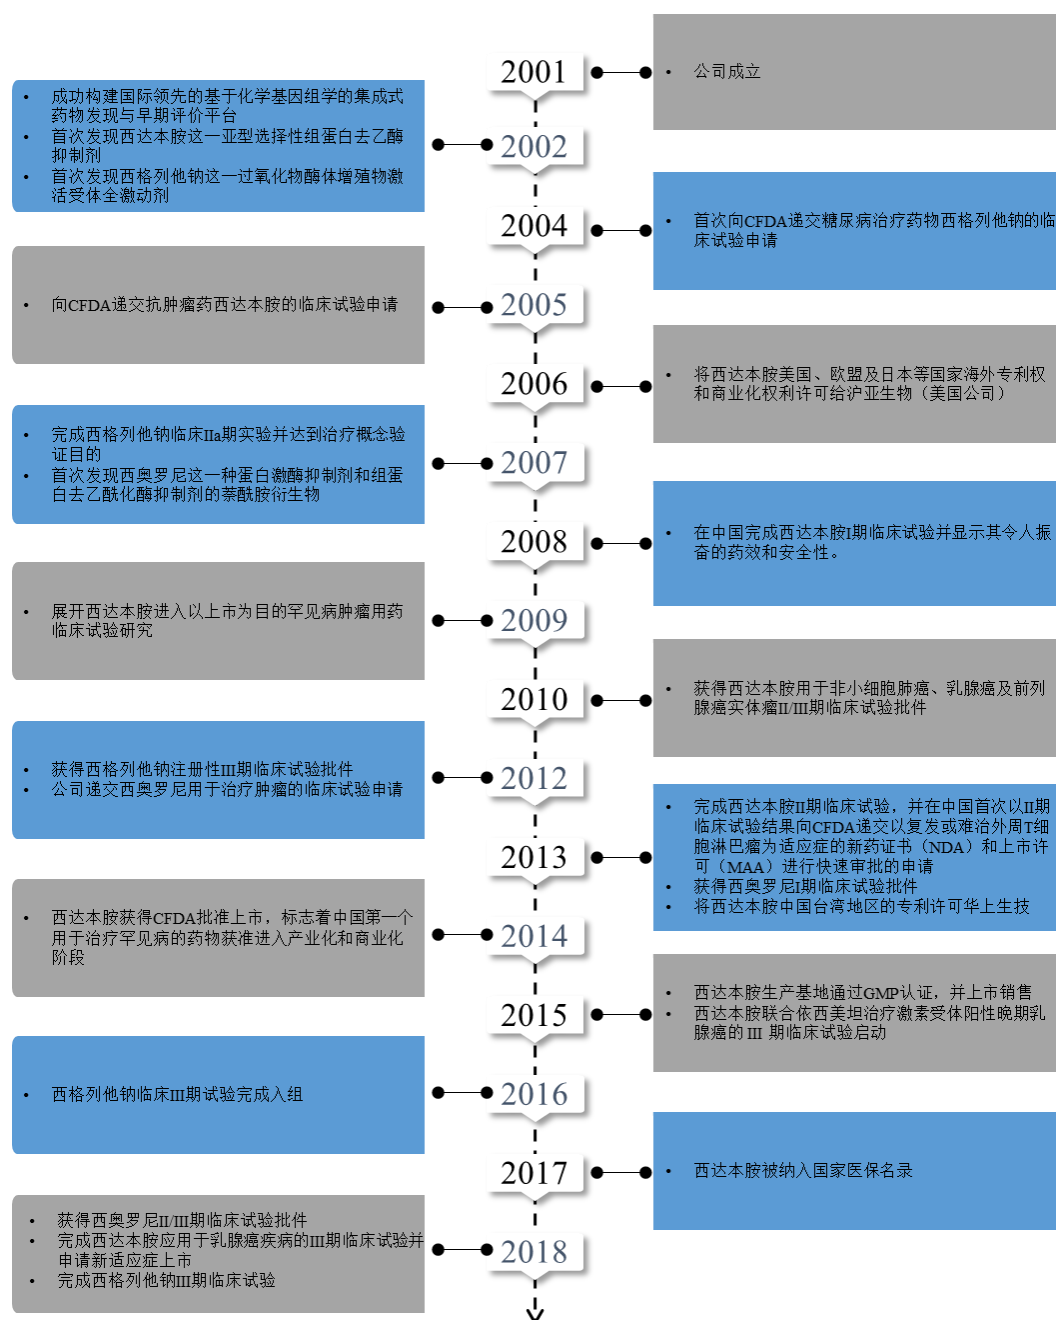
2001

- 公司成立

- 成功构建国际领先的基于化学基因组学的集成式药物发现与早期评价平台
- 首次发现西达本胺这一亚型选择性组蛋白去乙酶抑制剂
- 首次发现西格列他钠这一过氧化物酶体增殖物激活受体全激动剂

2002

2004

- 首次向CFDA递交糖尿病治疗药物西格列他钠的临床试验申请

- 向CFDA递交抗肿瘤药西达本胺的临床试验申请

2005

2006

- 将西达本胺美国、欧盟及日本等国家海外专利权和商业化权利许可给沪亚生物（美国公司）

- 完成西格列他钠临床IIa期实验并达到治疗概念验证目的
- 首次发现西奥罗尼这一种蛋白激酶抑制剂和组蛋白去乙酰化酶抑制剂的萘酰胺衍生物

2007

2008

- 在中国完成西达本胺I期临床试验并显示其令人振奋的药效和安全性。

- 展开西达本胺进入以上市为目的罕见病肿瘤用药临床试验研究

2009

2010

- 获得西达本胺用于非小细胞肺癌、乳腺癌及前列腺癌实体瘤II/III期临床试验批件

- 获得西格列他钠注册性III期临床试验批件
- 公司递交西奥罗尼用于治疗肿瘤的临床试验申请

2012

2013

- 完成西达本胺II期临床试验，并在中国首次以II期临床试验结果向CFDA递交以复发或难治外周T细胞淋巴瘤为适应症的新药证书（NDA）和上市许可（MAA）进行快速审批的申请
- 获得西奥罗尼I期临床试验批件
- 将西达本胺中国台湾地区的专利许可华上生技

- 西达本胺获得CFDA批准上市，标志着中国第一个用于治疗罕见病的药物获准进入产业化和商业化阶段

2014

2015

- 西达本胺生产基地通过GMP认证，并上市销售
- 西达本胺联合依西美坦治疗激素受体阳性晚期乳腺癌的 III 期临床试验启动

- 西格列他钠临床III期试验完成入组

2016

2017

- 西达本胺被纳入国家医保名录

- 获得西奥罗尼II/III期临床试验批件
- 完成西达本胺应用于乳腺癌疾病的III期临床试验并申请新适应症上市
- 完成西格列他钠III期临床试验

2018